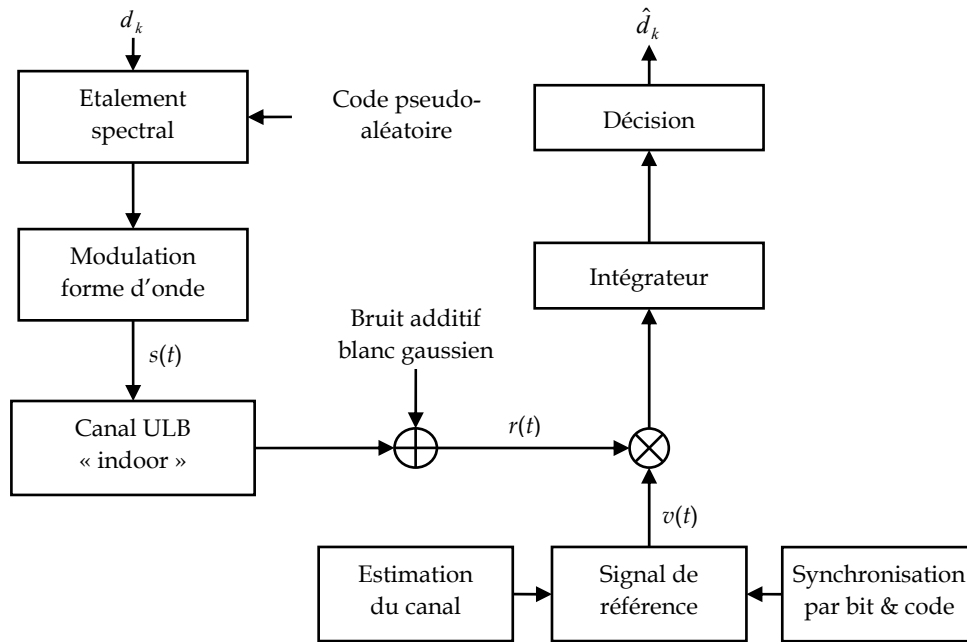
$d_k$

Etalement spectral

Code pseudo-aléatoire

Modulation forme d'onde

$s(t)$

Canal ULB « indoor »

Bruit additif blanc gaussien

$r(t)$

$\hat{d}_k$

Décision

Intégrateur

$v(t)$

Estimation du canal

Signal de référence

Synchronisation par bit & code